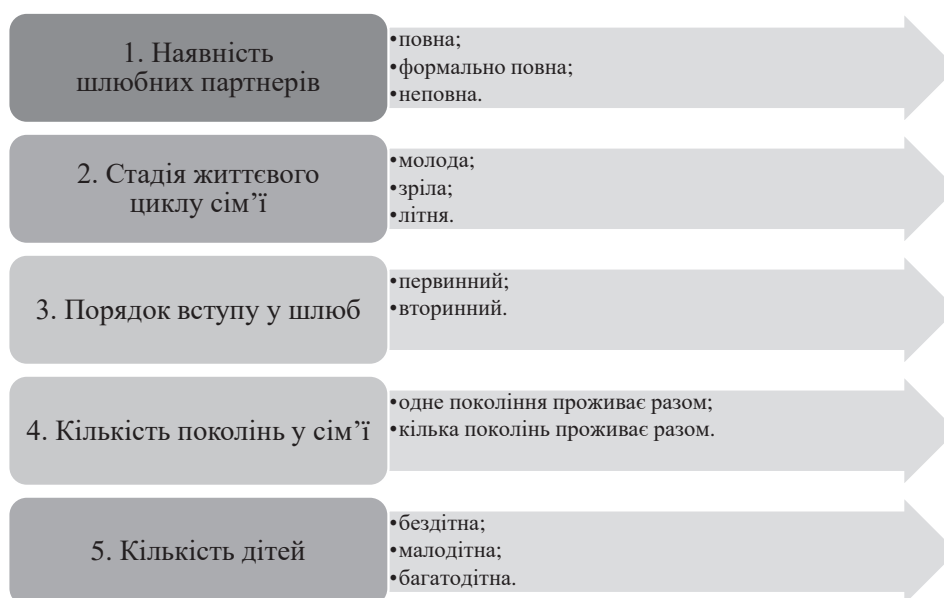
1. Наявність шлюбних партнерів

• повна;
• формально повна;
• неповна.

2. Стадія життєвого циклу сім’ї

• молода;
• зріла;
• літня.

3. Порядок вступу у шлюб

• первинний;
• вторинний.

4. Кількість поколінь у сім’ї

• одне покоління проживає разом;
• кілька поколінь проживає разом.

5. Кількість дітей

• бездітна;
• малодітна;
• багатодітна.